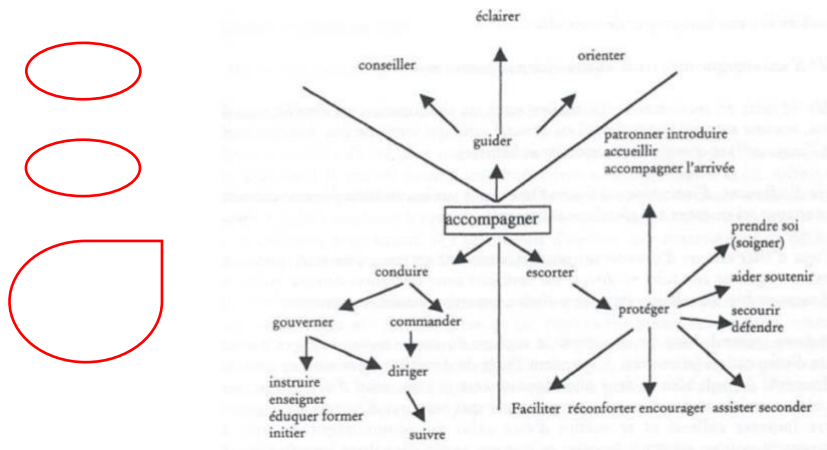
éclairer

conseiller

orienter

guider

patronner introduire
accueillir
accompagner l'arrivée

accompagner

prendre soi
(soigner)

conduire

escorter

aider soutenir

gouverner

commander

protéger

secourir
défendre

diriger

instruire
enseigner
éduquer former
initier

suivre

Faciliter réconforter encourager assister seconder